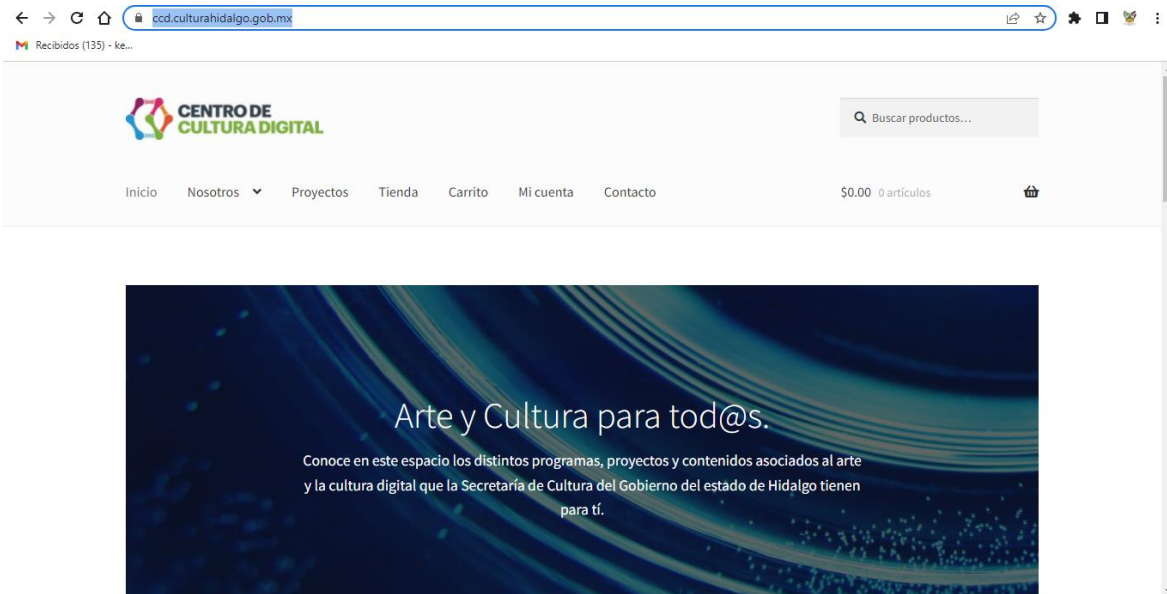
ccd.culturahidalgo.gob.mx

Recibidos (135) - ke...

CENTRO DE CULTURA DIGITAL

Buscar productos...

Inicio Nosotros Proyectos Tienda Carrito Mi cuenta Contacto

$0.00 0 artículos

Arte y Cultura para tod@s.

Conoce en este espacio los distintos programas, proyectos y contenidos asociados al arte y la cultura digital que la Secretaría de Cultura del Gobierno del estado de Hidalgo tienen para tí.